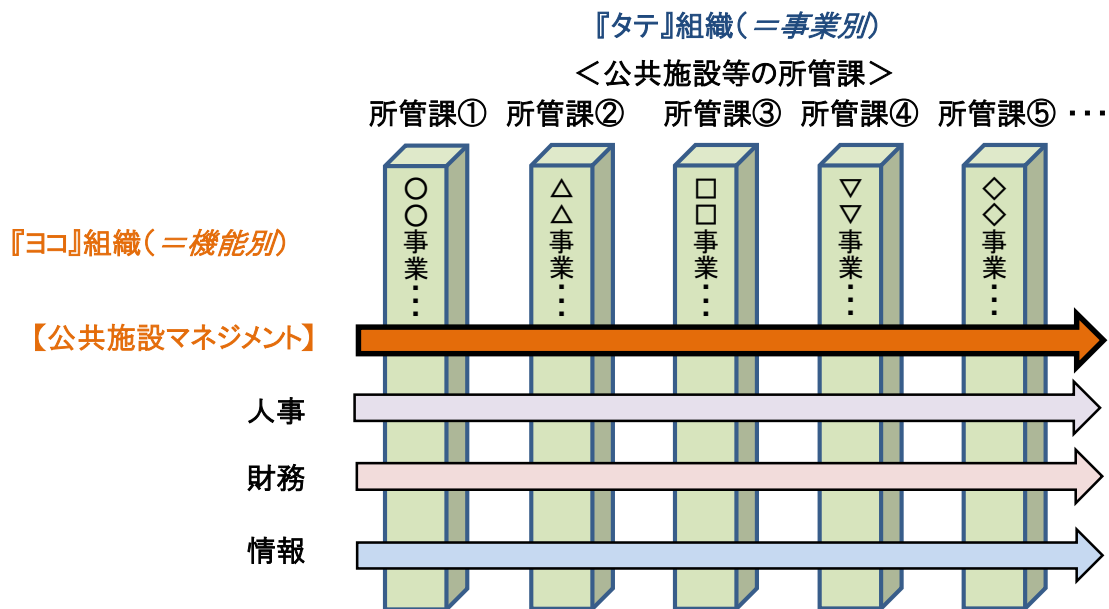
『タテ』組織（＝事業別）

＜公共施設等の所管課＞

所管課① 所管課② 所管課③ 所管課④ 所管課⑤ ・・・

○○事業・・・

△△事業・・・

□□事業・・・

▽▽事業・・・

◇◇事業・・・

『ヨコ』組織（＝機能別）

【公共施設マネジメント】

人事

財務

情報